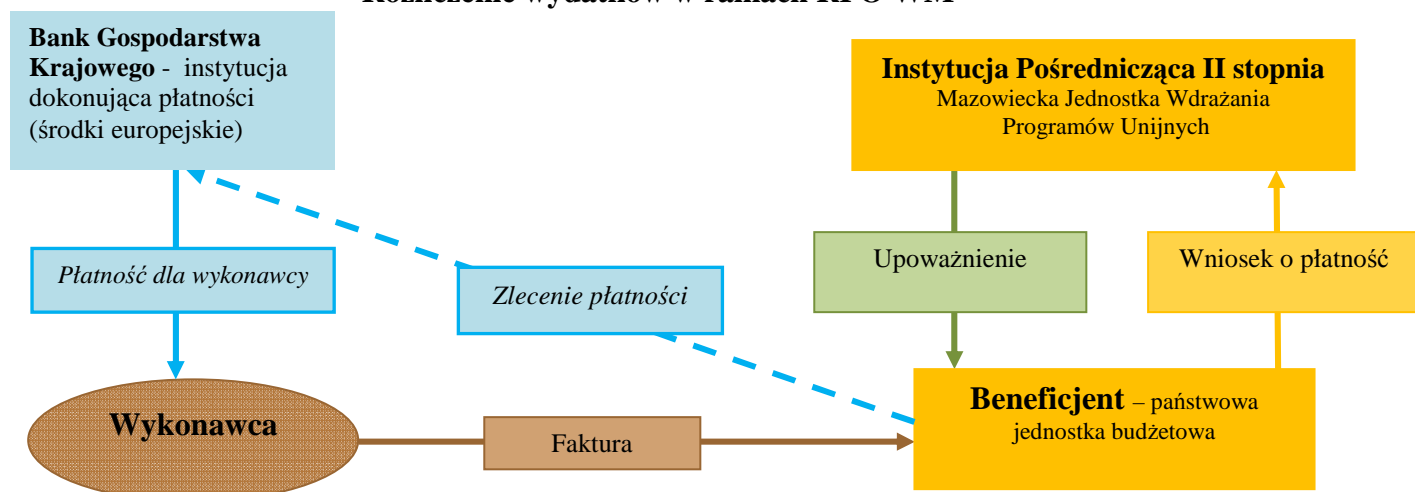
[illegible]

**Bank Gospodarstwa Krajowego** - instytucja dokonująca płatności (środki europejskie)

**Instytucja Pośrednicząca II stopnia**
Mazowiecka Jednostka Wdrażania Programów Unijnych

*Płatność dla wykonawcy*

*Zlecenie płatności*

Upoważnienie

Wniosek o płatność

**Wykonawca**

Faktura

**Beneficjent** – państwowa jednostka budżetowa